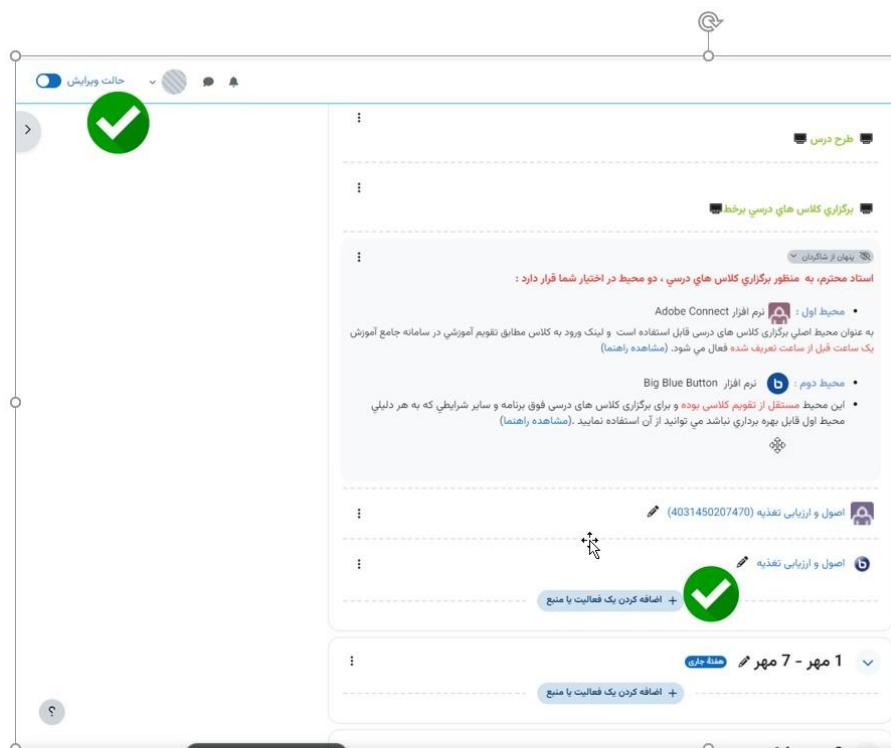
حالت ویرایش

طرح درس

برگزاري كلاس هاي درسي برخط

پنهان از شاگردان

استاد محترم، به منظور برگزاري كلاس هاي درسي ، دو محيط در اختيار شما قرار دارد :

• محيط اول : نرم افزار Adobe Connect
به عنوان محيط اصلي برگزاري كلاس هاي درسي قابل استفاده است و لينك ورود به كلاس مطابق تقويم آموزشي در سامانه جامع آموزش يک ساعت قبل از ساعت تعريف شده فعال مي شود. (مشاهده راهنما)

• محيط دوم : نرم افزار Big Blue Button
اين محيط مستقل از تقويم كلاسي بوده و براي برگزاري كلاس هاي درسي فوق برنامه و ساير شرايطي كه به هر دليلي محيط اول قابل بهره برداري نباشد مي توانيد از آن استفاده نماييد .(مشاهده راهنما)

اصول و ارزیابی تغذیه (4031450207470)

اصول و ارزیابی تغذیه

+ اضافه کردن یک فعالیت یا منبع

1 مهر - 7 مهر هفتهٔ جاری

+ اضافه کردن یک فعالیت یا منبع

؟